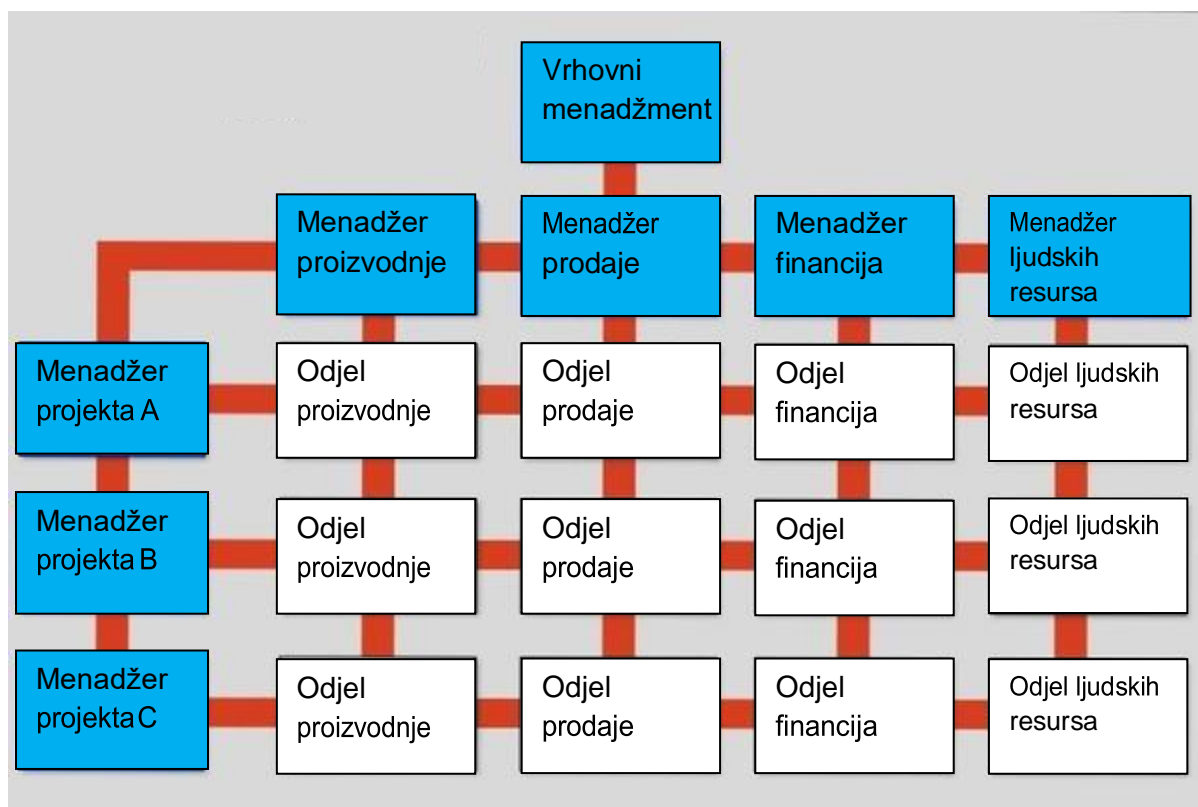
Vrhovni menadžment

Menadžer proizvodnje

Menadžer prodaje

Menadžer financija

Menadžer ljudskih resursa

Menadžer projekta A

Odjel proizvodnje

Odjel prodaje

Odjel financija

Odjel ljudskih resursa

Menadžer projekta B

Odjel proizvodnje

Odjel prodaje

Odjel financija

Odjel ljudskih resursa

Menadžer projekta C

Odjel proizvodnje

Odjel prodaje

Odjel financija

Odjel ljudskih resursa